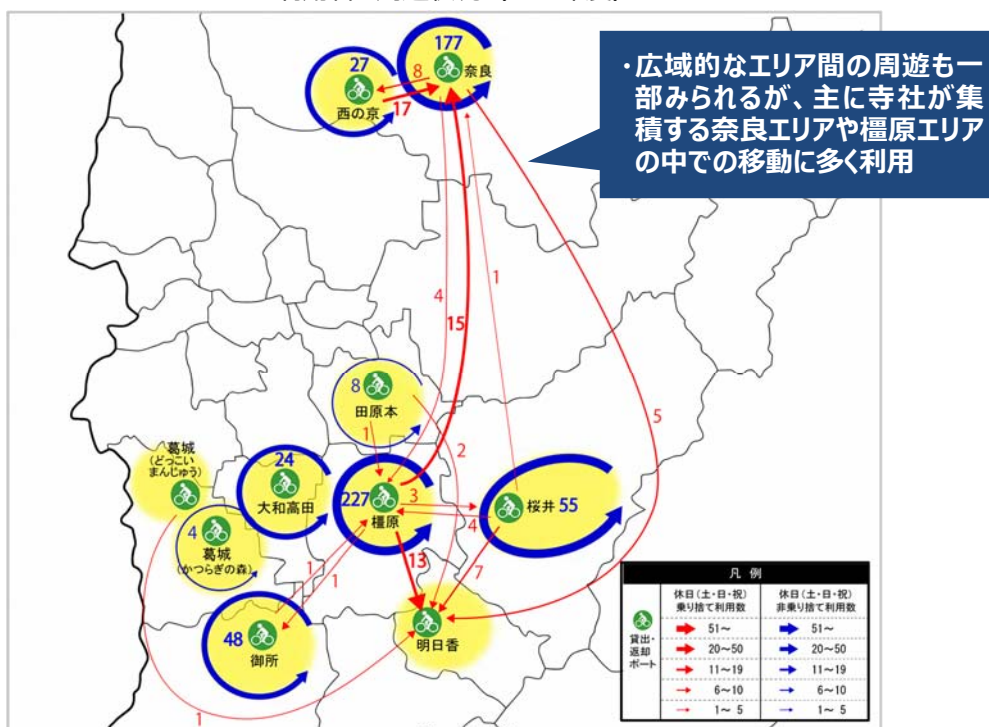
・広域的なエリア間の周遊も一部みられるが、主に寺社が集積する奈良エリアや橿原エリアの中での移動に多く利用

177
奈良
27
西の京
8
17
4
15
1
5
8
田原本
1
2
葛城
(どっこいまんじゅう)
4
葛城
(かつらぎの森)
24
大和高田
227
橿原
3
4
桜井 55
1
1
13
7
48
御所
明日香
1

凡例
貸出・返却ポート
| 休日(土・日・祝) 乗り捨て利用数 | 休日(土・日・祝) 非乗り捨て利用数 |
|---|---|
| 51～ | 51～ |
| 20～50 | 20～50 |
| 11～19 | 11～19 |
| 6～10 | 6～10 |
| 1～5 | 1～5 |